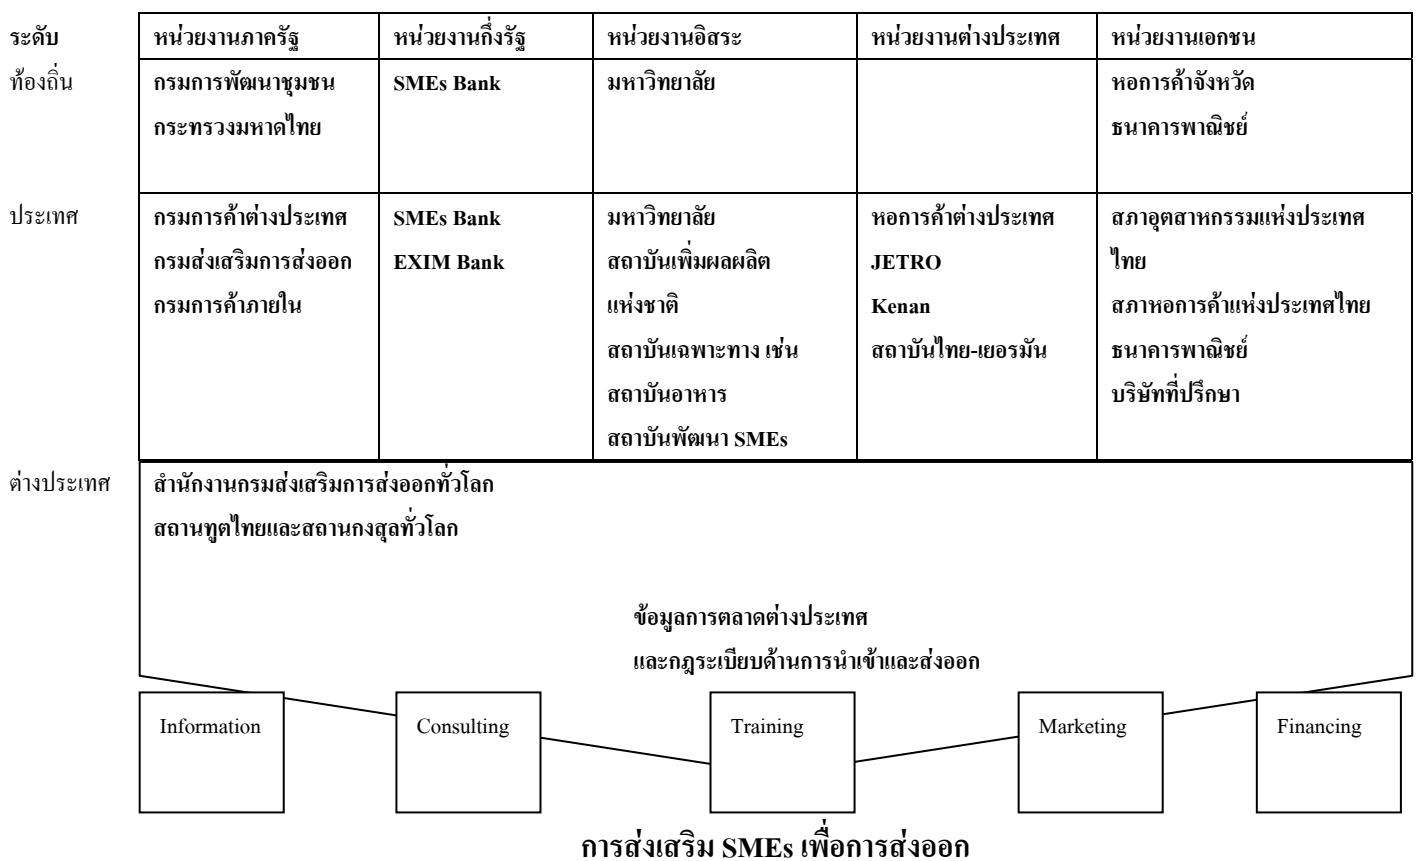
| ระดับ | หน่วยงานภาครัฐ | หน่วยงานกึ่งรัฐ | หน่วยงานอิสระ | หน่วยงานต่างประเทศ | หน่วยงานเอกชน |
|---|---|---|---|---|---|
| ท้องถิ่น | กรมการพัฒนาชุมชน กระทรวงมหาดไทย | SMEs Bank | มหาวิทยาลัย | | หอการค้าจังหวัด ธนาคารพาณิชย์ |
| ประเทศ | กรมการค้าต่างประเทศ กรมส่งเสริมการส่งออก กรมการค้าภายใน | SMEs Bank EXIM Bank | มหาวิทยาลัย สถาบันเพิ่มผลผลิตแห่งชาติ สถาบันเฉพาะทาง เช่น สถาบันอาหาร สถาบันพัฒนา SMEs | หอการค้าต่างประเทศ JETRO Kenan สถาบันไทย-เยอรมัน | สภาอุตสาหกรรมแห่งประเทศไทย สภาหอการค้าแห่งประเทศไทย ธนาคารพาณิชย์ บริษัทที่ปรึกษา |

ต่างประเทศ
สำนักงานกรมส่งเสริมการส่งออกทั่วโลก
สถานทูตไทยและสถานกงสุลทั่วโลก

ข้อมูลการตลาดต่างประเทศ
และกฎระเบียบด้านการนำเข้าและส่งออก

Information
Consulting
Training
Marketing
Financing

การส่งเสริม SMEs เพื่อการส่งออก